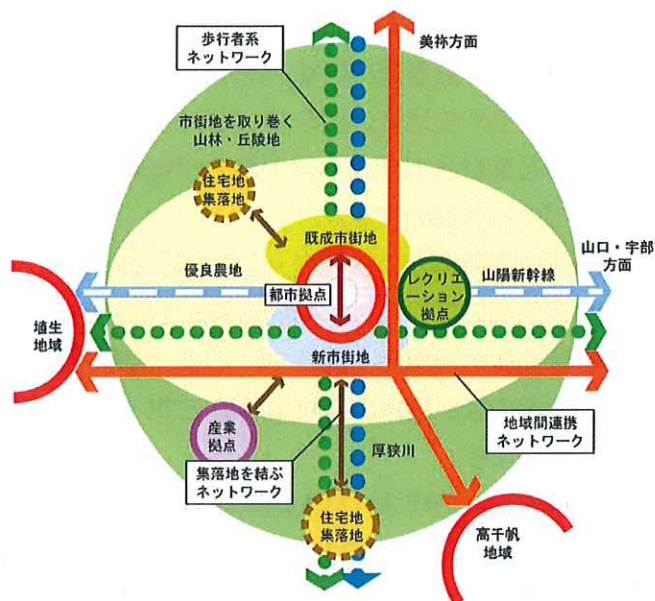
歩行者系
ネットワーク

美祢方面

市街地を取り巻く
山林・丘陵地

住宅地
集落地

既成市街地

山口・宇部
方面

優良農地

山陽新幹線

都市拠点

レクリエーション
拠点

埴生
地域

新市街地

地域間連携
ネットワーク

産業
拠点

厚狭川

集落地を結ぶ
ネットワーク

住宅地
集落地

高千帆
地域